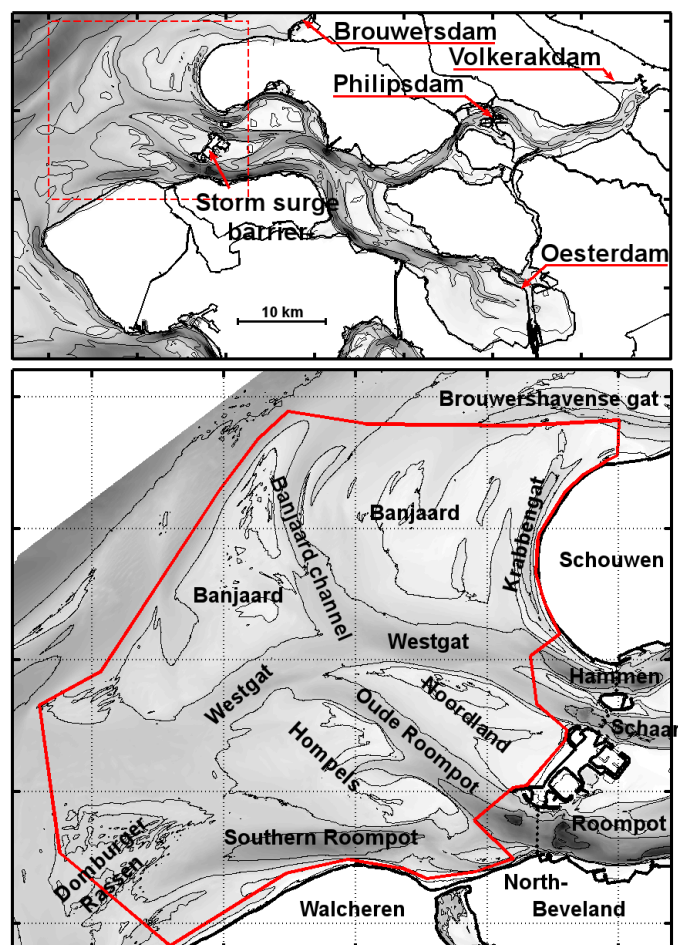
Brouwersdam
Volkerakdam
Philipsdam
Storm surge barrier
Oesterdam
10 km

Brouwershavense gat
Banjaard channel
Banjaard
Krabbengat
Schouwen
Banjaard
Westgat
Hammen
Westgat
Noordland
Oude Roompot
Schaar
Hompels
Roompot
Domburger Rassen
Southern Roompot
North-Beveland
Walcheren